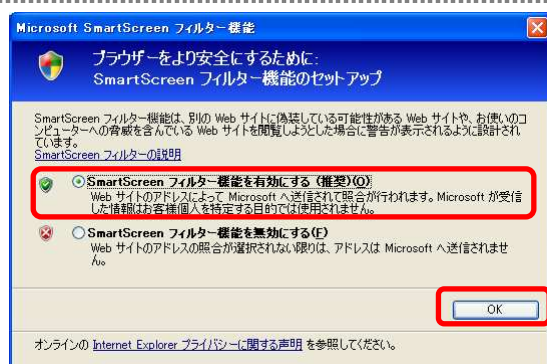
Microsoft SmartScreen フィルター機能

ブラウザーをより安全にするために:
SmartScreen フィルター機能のセットアップ

SmartScreen フィルター機能は、別の Web サイトに偽装している可能性がある Web サイトや、お使いのコンピューターへの脅威を含んでいる Web サイトを閲覧しようとした場合に警告が表示されるように設計されています。
SmartScreen フィルターの説明

SmartScreen フィルター機能を有効にする (推奨)(O)
Web サイトのアドレスによって Microsoft へ送信されて照合が行われます。Microsoft が受信した情報はお客様個人を特定する目的では使用されません。

SmartScreen フィルター機能を無効にする(F)
Web サイトのアドレスの照合が選択されない限りは、アドレスは Microsoft へ送信されません。

OK

オンラインの Internet Explorer プライバシーに関する声明 を参照してください。